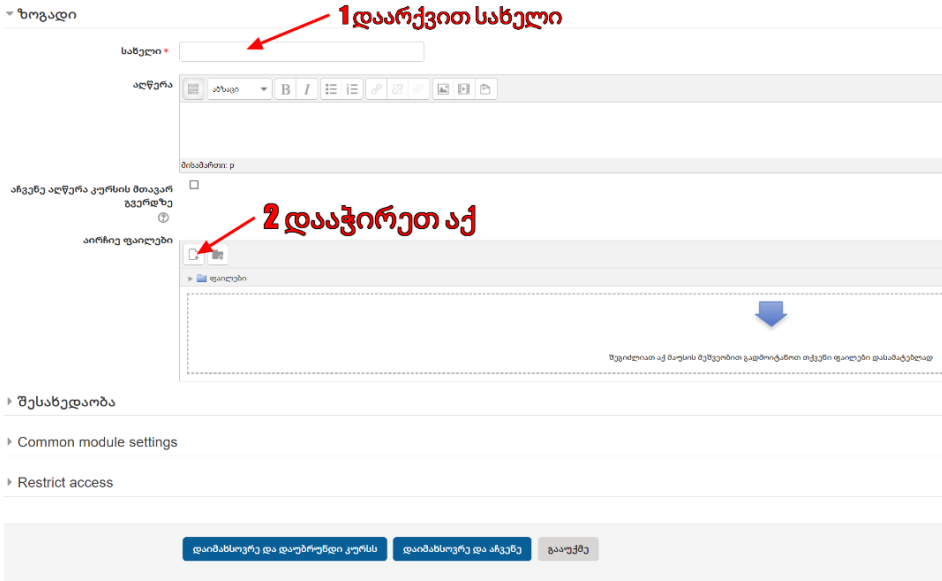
ზოგადი

1 დაარქვით სახელი

სახელი *

აღწერა

აბზაცი

მისამართი: p

აჩვენე აღწერა კურსის მთავარ გვერდზე

2 დააჭირეთ აქ

აირჩიე ფაილები

ფაილები

შეგიძლიათ აქ მაუსის მეშვეობით გადმოიტანოთ თქვენი ფაილები დასამატებლად

შესახედაობა

Common module settings

Restrict access

დაიმახსოვრე და დაუბრუნდი კურსს

დაიმახსოვრე და აჩვენე

გააუქმე